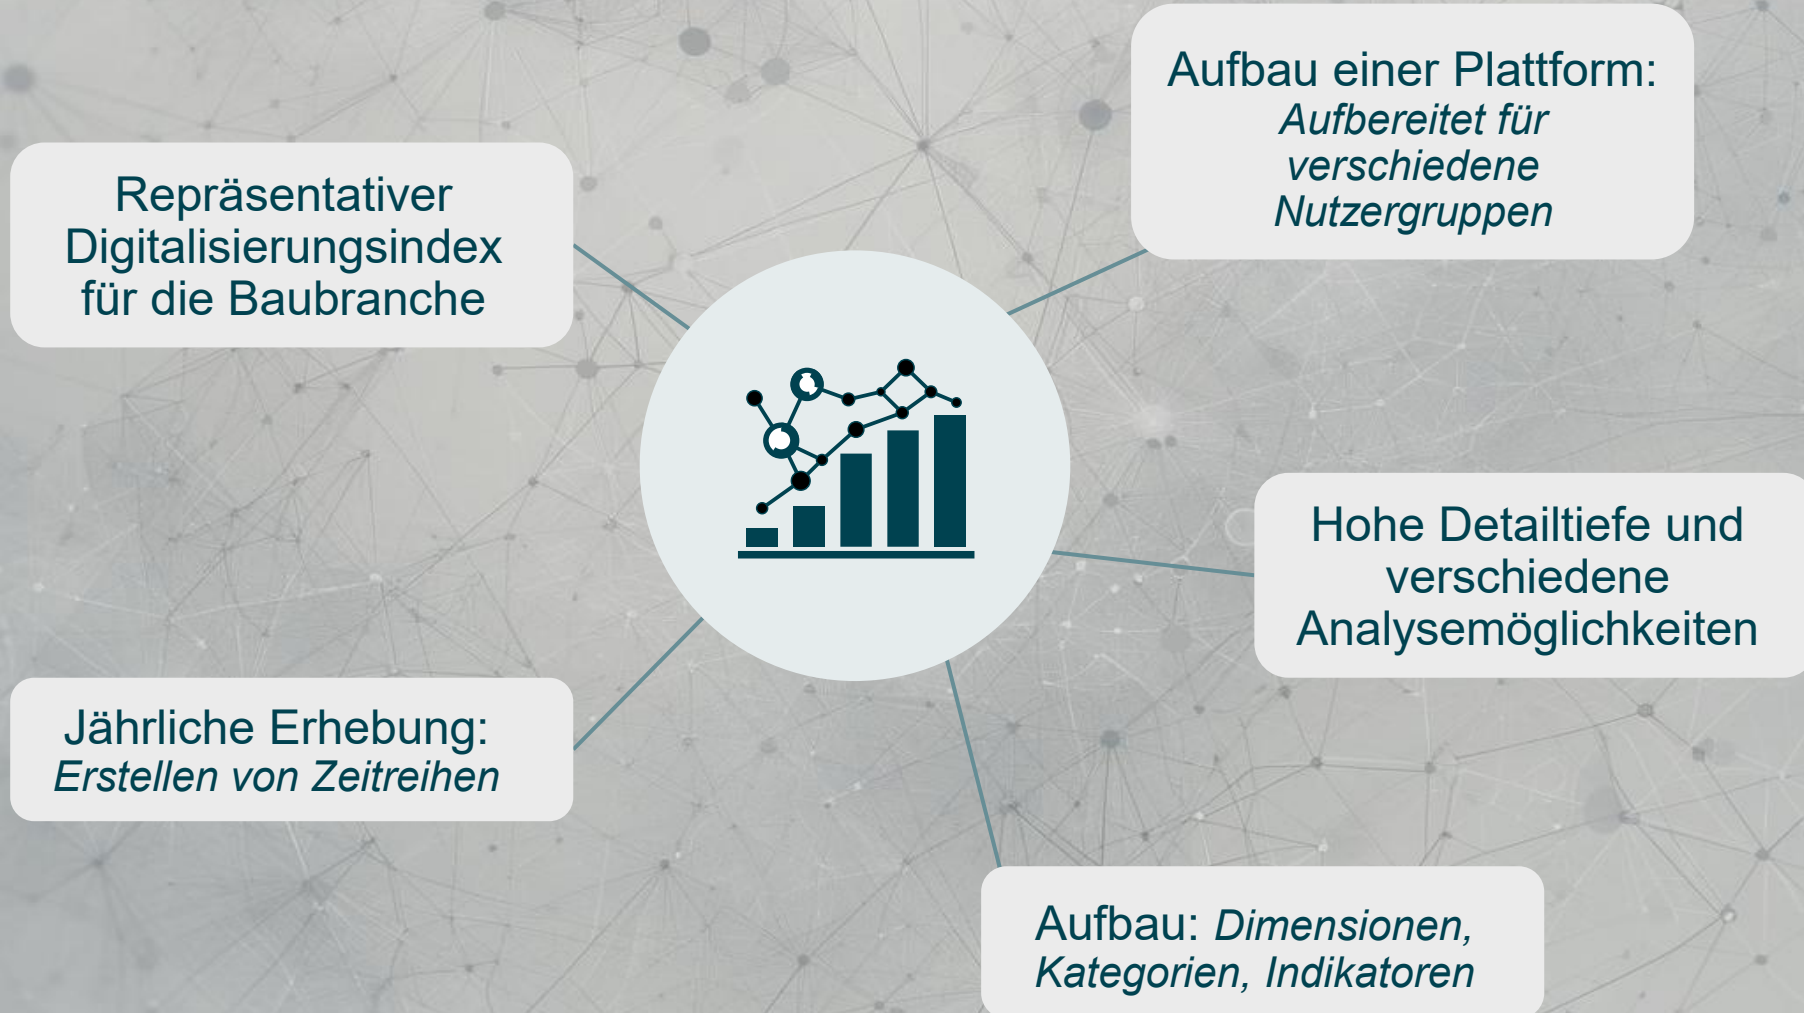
Aufbau einer Plattform:
*Aufbereitet für verschiedene Nutzergruppen*

Repräsentativer Digitalisierungsindex für die Baubranche

Hohe Detailtiefe und verschiedene Analysemöglichkeiten

Jährliche Erhebung:
*Erstellen von Zeitreihen*

Aufbau: *Dimensionen, Kategorien, Indikatoren*